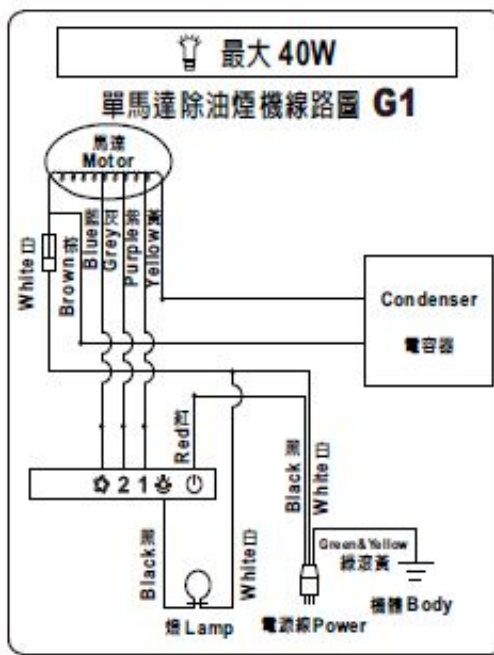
最大 40W

單馬達除油煙機線路圖 G1

馬達
Motor

White 白
Brown 棕
Blue 藍
Grey 灰
Purple 紫
Yellow 黃

Condenser
電容器

Red 紅

2 1

Black 黑
White 白

Black 黑
White 白

Green&Yellow
綠渡黃

燈 Lamp
電源線 Power
機體 Body